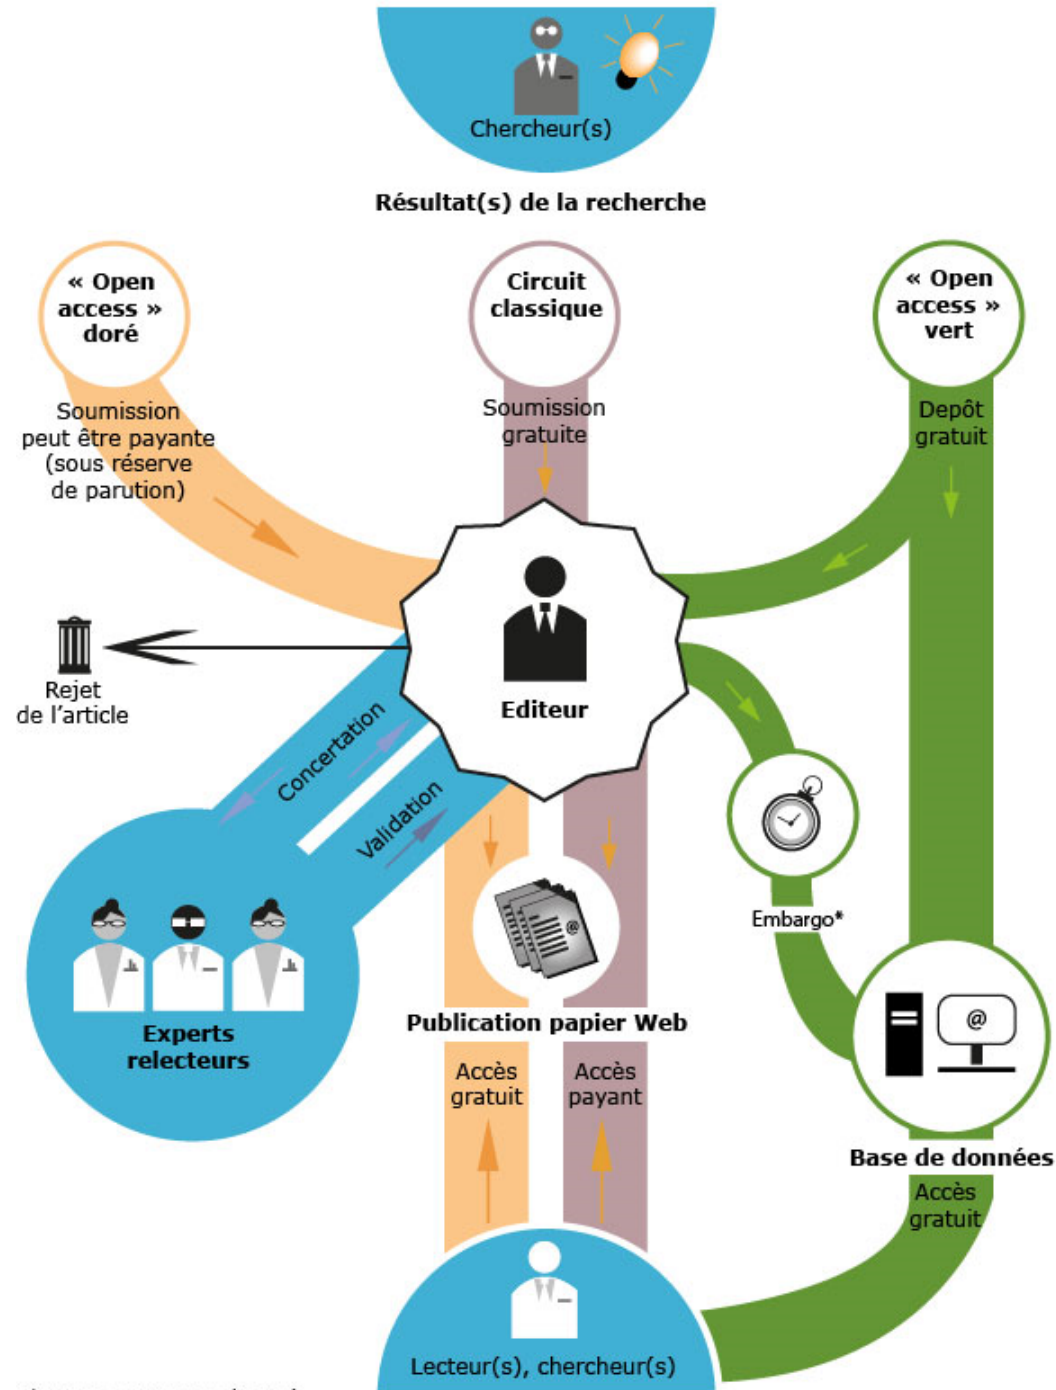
Chercheur(s)

Résultat(s) de la recherche

« Open access » doré

Circuit classique

« Open access » vert

Soumission peut être payante (sous réserve de parution)

Soumission gratuite

Depôt gratuit

Rejet de l'article

Editeur

Concertation

Validation

Embargo*

Experts relecteurs

Publication papier Web

Accès gratuit

Accès payant

Base de données

Accès gratuit

Lecteur(s), chercheur(s)